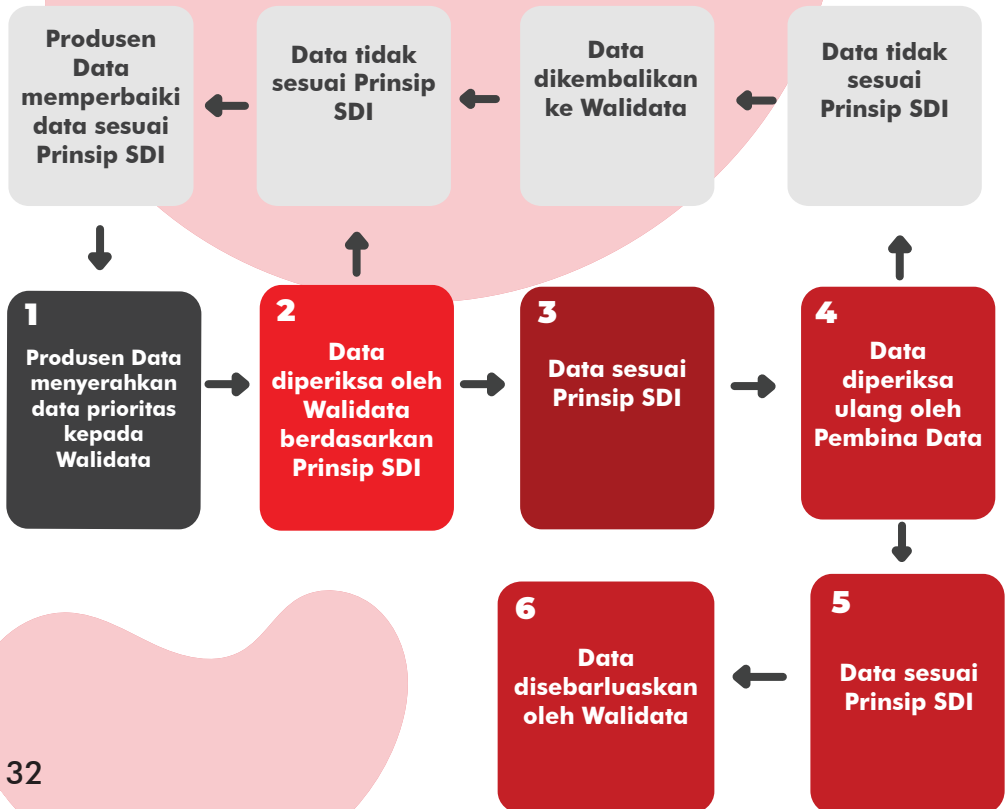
Produsen Data memperbaiki data sesuai Prinsip SDI

Data tidak sesuai Prinsip SDI

Data dikembalikan ke Walidata

Data tidak sesuai Prinsip SDI

1
Produsen Data menyerahkan data prioritas kepada Walidata

2
Data diperiksa oleh Walidata berdasarkan Prinsip SDI

3
Data sesuai Prinsip SDI

4
Data diperiksa ulang oleh Pembina Data

6
Data disebarluaskan oleh Walidata

5
Data sesuai Prinsip SDI

32